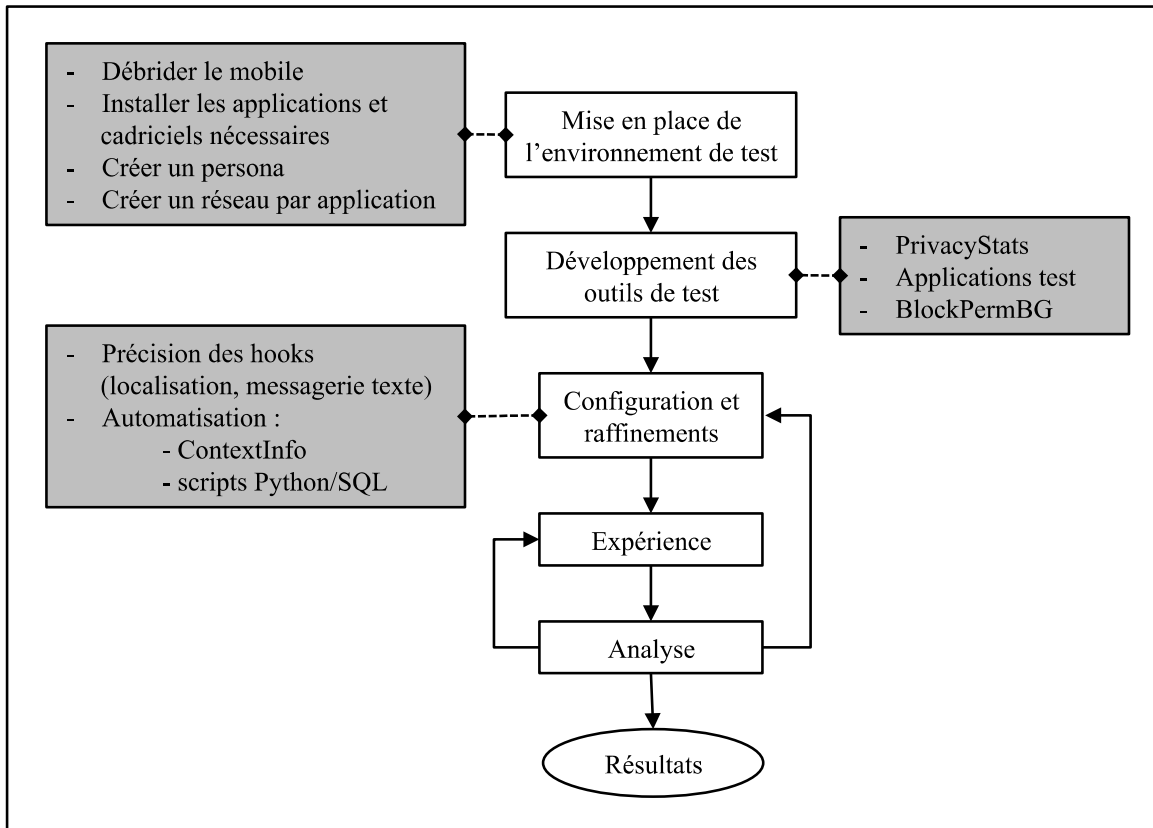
- Débrider le mobile
- Installer les applications et cadriciels nécessaires
- Créer un persona
- Créer un réseau par application

Mise en place de l'environnement de test

Développement des outils de test

- PrivacyStats
- Applications test
- BlockPermBG

- Précision des hooks (localisation, messagerie texte)
- Automatisation :
  - ContextInfo
  - scripts Python/SQL

Configuration et raffinements

Expérience

Analyse

Résultats